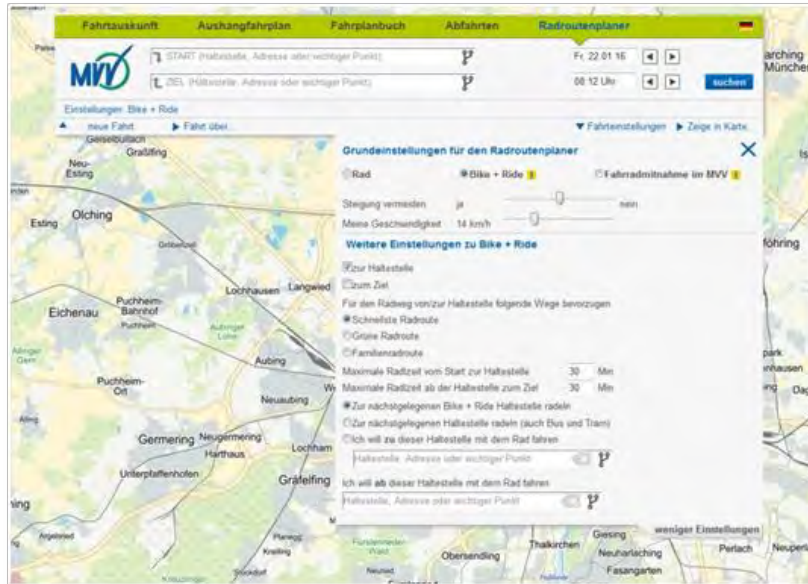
Fahrtauskunft Aushangfahrplan Fahrplanbuch Abfahrten Radroutenplaner

MVV

START (Haltestelle, Adresse oder wichtiger Punkt)
ZIEL (Haltestelle, Adresse oder wichtiger Punkt)

Fr. 22.01.16
08:12 Uhr
suchen

Einstellungen: Bike + Ride

neue Fahrt Fahrt über...
Fahrteinstellungen Zeige in Karte

Grundeinstellungen für den Radroutenplaner

Rad Bike + Ride Fahrradmitnahme im MVV

Steigung vermeiden ja nein
Meine Geschwindigkeit 14 km/h

Weitere Einstellungen zu Bike + Ride

zur Haltestelle
zum Ziel
Für den Radweg von/zur Haltestelle folgende Wege bevorzugen
Schnellste Radroute
Grüne Radroute
Familienradroute
Maximale Radzeit vom Start zur Haltestelle 30 Min
Maximale Radzeit ab der Haltestelle zum Ziel 30 Min
Zur nächstgelegenen Bike + Ride Haltestelle radeln
Zur nächstgelegenen Haltestelle radeln (auch Bus und Tram)
Ich will zu dieser Haltestelle mit dem Rad fahren
Haltestelle, Adresse oder wichtiger Punkt
Ich will ab dieser Haltestelle mit dem Rad fahren
Haltestelle, Adresse oder wichtiger Punkt

weniger Einstellungen

Gröbenzell Neu-Esting Olching Esting Eichenau Puchheim-Bahnhof Puchheim Lochhausen Langwied Aubing Puchheim-Ort Neuaubing Germering Neugermering Harthaus Unterpfaffenhofen Lochham Gräfelfing Planegg Krailling Obersendling Thalkirchen Giesing Neuharlaching Fasangarten Perlach Neuperlach föhring park Garching München Aubinger Lohe Fürstenrieder Wald